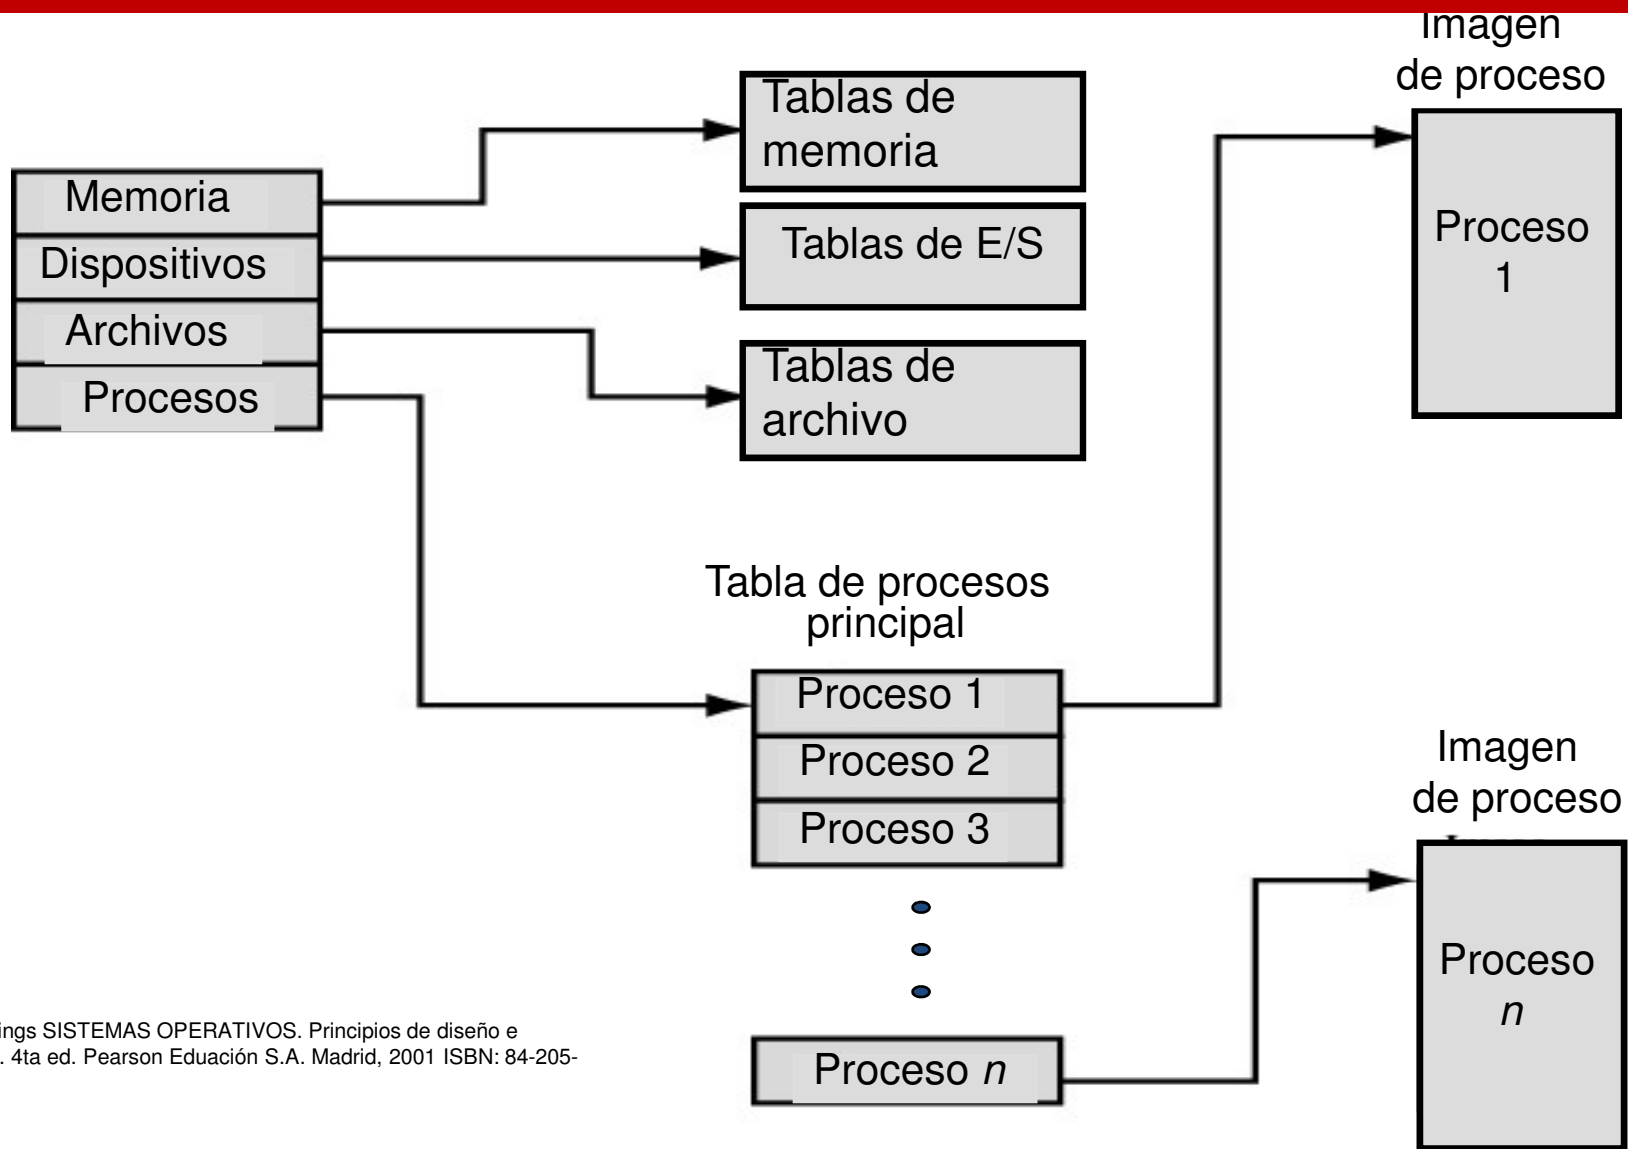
Memoria
Dispositivos
Archivos
Procesos

Tablas de memoria

Tablas de E/S

Tablas de archivo

Tabla de procesos principal

Proceso 1
Proceso 2
Proceso 3
Proceso $n$

Imagen de proceso

Proceso 1

Imagen de proceso

Proceso $n$

ings SISTEMAS OPERATIVOS. Principios de diseño e . 4ta ed. Pearson Eduación S.A. Madrid, 2001 ISBN: 84-205-